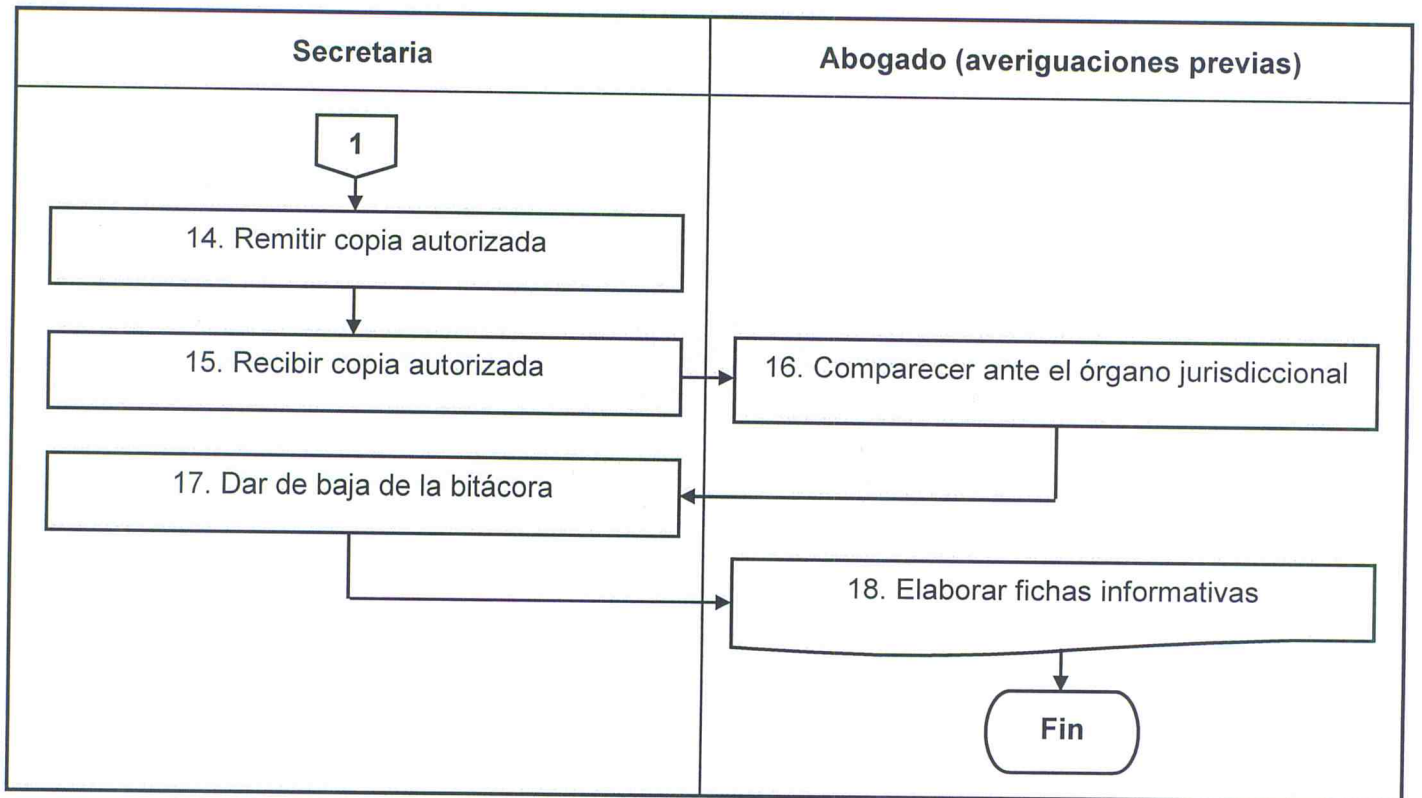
Secretaria

Abogado (averiguaciones previas)

1

14. Remitir copia autorizada

15. Recibir copia autorizada

16. Comparecer ante el órgano jurisdiccional

17. Dar de baja de la bitácora

18. Elaborar fichas informativas

Fin